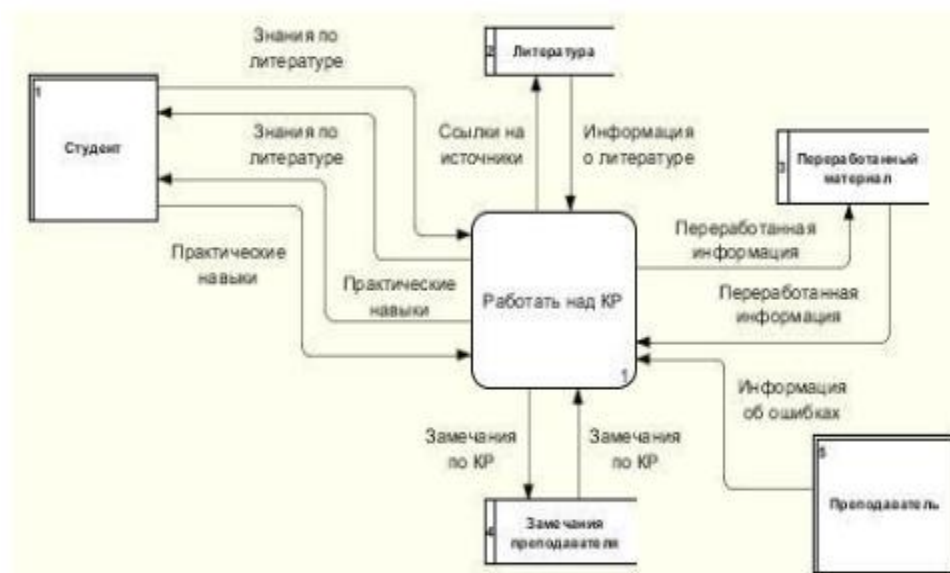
Знания по литературе

2 Литература

1 Студент

Знания по литературе

Ссылки на источники

Информация о литературе

3 Переработанный материал

Практические навыки

Переработанная информация

Практические навыки

Работать над КР

Переработанная информация

1

Информация об ошибках

Замечания по КР

Замечания по КР

5 Преподаватель

4 Замечания преподавателя